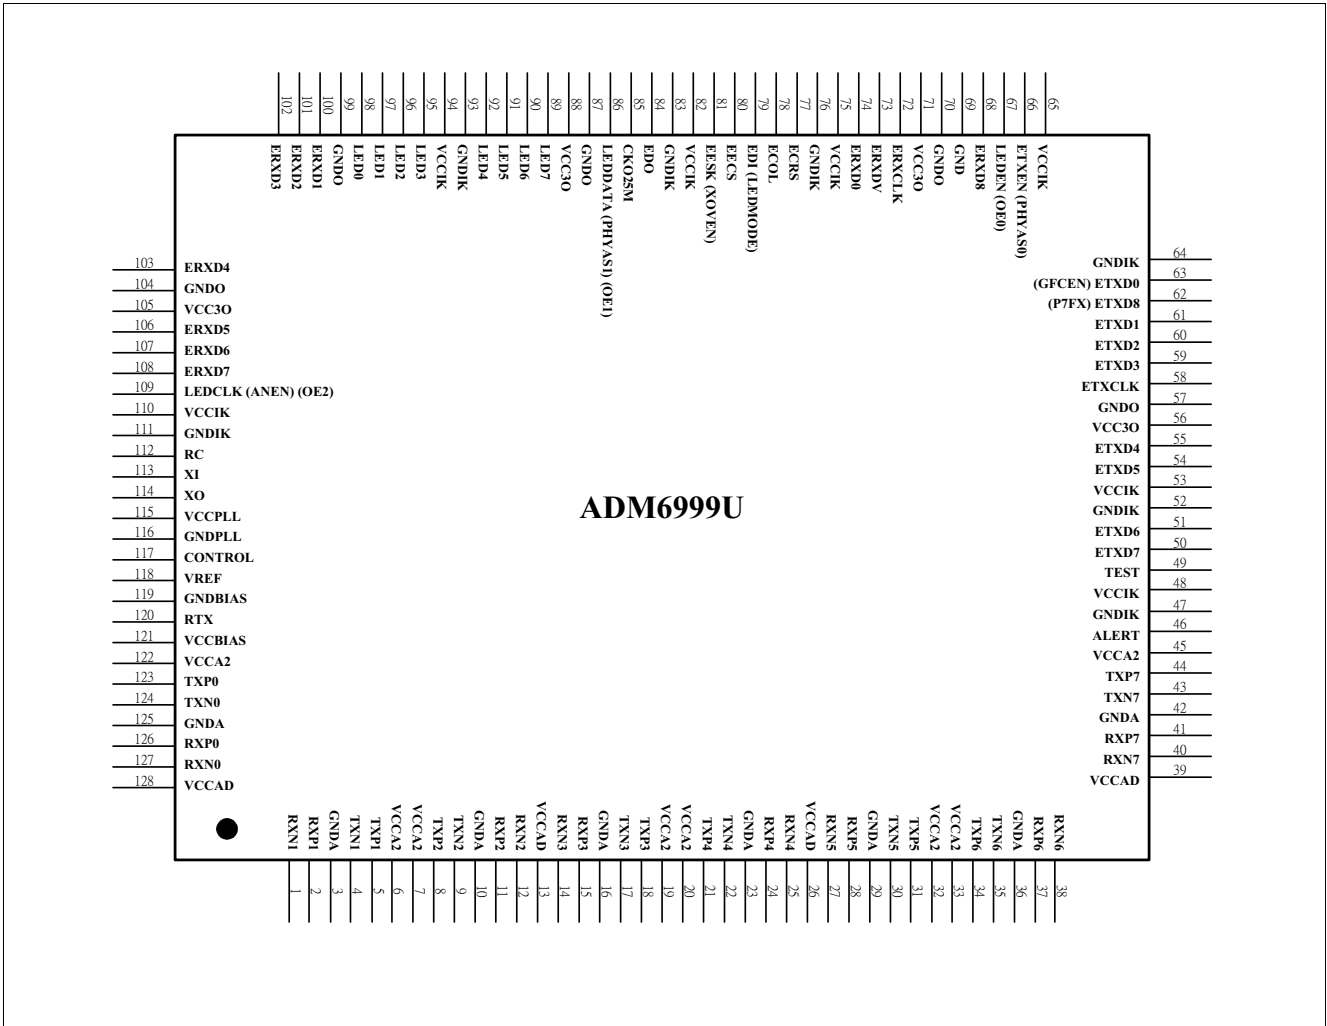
102 ERXD3
101 ERXD2
100 ERXD1
99 GNDO
98 LED0
97 LED1
96 LED2
95 LED3
94 VCCIK
93 GNDIK
92 LED4
91 LED5
90 LED6
89 LED7
88 VCC3O
87 GNDO
86 LEDDATA (PHYAS1) (OE1)
85 CKO25M
84 EDO
83 GNDIK
82 VCCIK
81 EESK (XOVEN)
80 EECS
79 EDI (LEDMODE)
78 ECOL
77 ECRS
76 GNDIK
75 VCCIK
74 ERXD0
73 ERXDV
72 ERXCLK
71 VCC3O
70 GNDO
69 GND
68 ERXD8
67 LEDEN (OE0)
66 ETXEN (PHYAS0)
65 VCCIK

103 ERXD4
104 GNDO
105 VCC3O
106 ERXD5
107 ERXD6
108 ERXD7
109 LEDCLK (ANEN) (OE2)
110 VCCIK
111 GNDIK
112 RC
113 XI
114 XO
115 VCCPLL
116 GNDPLL
117 CONTROL
118 VREF
119 GNDBIAS
120 RTX
121 VCCBIAS
122 VCCA2
123 TXP0
124 TXN0
125 GNDA
126 RXP0
127 RXN0
128 VCCAD

ADM6999U

64 GNDIK
63 (GFCEN) ETXD0
62 (P7FX) ETXD8
61 ETXD1
60 ETXD2
59 ETXD3
58 ETXCLK
57 GNDO
56 VCC3O
55 ETXD4
54 ETXD5
53 VCCIK
52 GNDIK
51 ETXD6
50 ETXD7
49 TEST
48 VCCIK
47 GNDIK
46 ALERT
45 VCCA2
44 TXP7
43 TXN7
42 GNDA
41 RXP7
40 RXN7
39 VCCAD

1 RXN1
2 RXP1
3 GNDA
4 TXN1
5 TXP1
6 VCCA2
7 VCCA2
8 TXP2
9 TXN2
10 GNDA
11 RXP2
12 RXN2
13 VCCAD
14 RXN3
15 RXP3
16 GNDA
17 TXN3
18 TXP3
19 VCCA2
20 VCCA2
21 TXP4
22 TXN4
23 GNDA
24 RXP4
25 RXN4
26 VCCAD
27 RXN5
28 RXP5
29 GNDA
30 TXN5
31 TXP5
32 VCCA2
33 VCCA2
34 TXP6
35 TXN6
36 GNDA
37 RXP6
38 RXN6